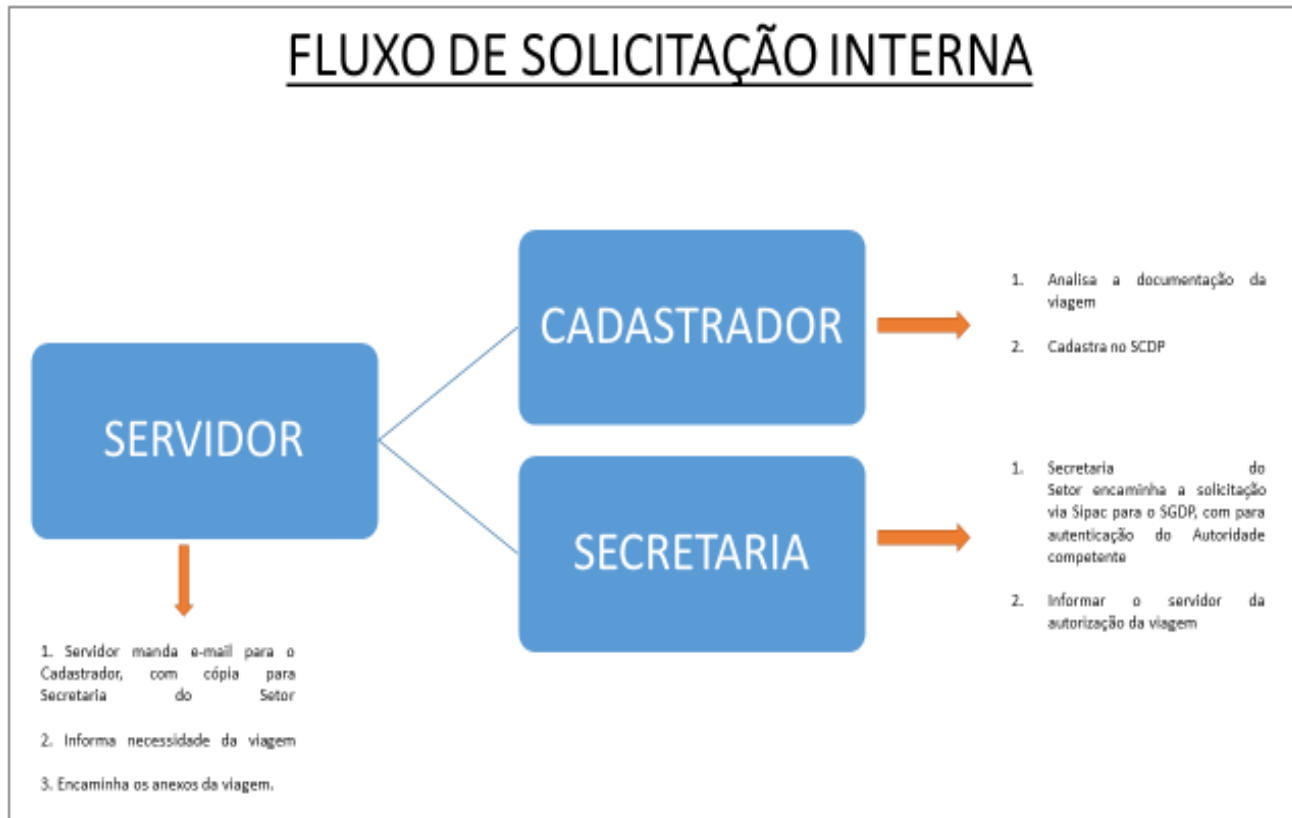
FLUXO DE SOLICITAÇÃO INTERNA

SERVIDOR

CADASTRADOR

SECRETARIA

1. Analisa a documentação da viagem

2. Cadastra no SCDP

1. Secretaria do Setor encaminha a solicitação via Sipac para o SGDP, com para autenticação do Autoridade competente

2. Informar o servidor da autorização da viagem

1. Servidor manda e-mail para o Cadastrador, com cópia para Secretaria do Setor

2. Informa necessidade da viagem

3. Encaminha os anexos da viagem.